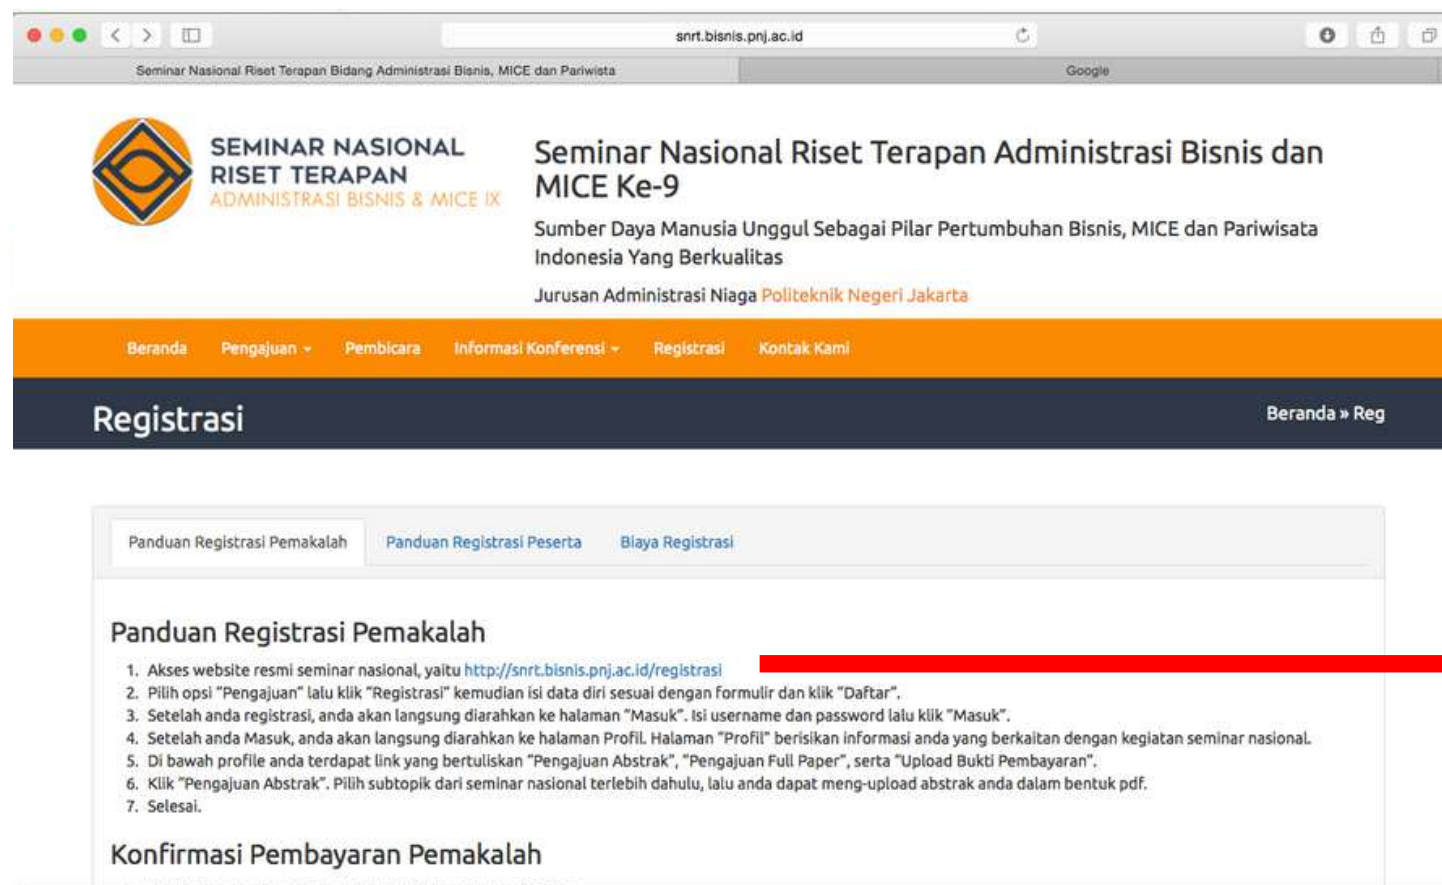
snrt.bisnis.pnj.ac.id

Seminar Nasional Riset Terapan Bidang Administrasi Bisnis, MICE dan Pariwista

Google

SEMINAR NASIONAL RISET TERAPAN ADMINISTRASI BISNIS & MICE IX

Seminar Nasional Riset Terapan Administrasi Bisnis dan MICE Ke-9

Sumber Daya Manusia Unggul Sebagai Pilar Pertumbuhan Bisnis, MICE dan Pariwisata Indonesia Yang Berkualitas

Jurusan Administrasi Niaga Politeknik Negeri Jakarta

Beranda Pengajuan Pembicara Informasi Konferensi Registrasi Kontak Kami

Registrasi

Beranda » Reg

Panduan Registrasi Pemakalah Panduan Registrasi Peserta Biaya Registrasi

Panduan Registrasi Pemakalah

1. Akses website resmi seminar nasional, yaitu http://snrt.bisnis.pnj.ac.id/registrasi
2. Pilih opsi "Pengajuan" lalu klik "Registrasi" kemudian isi data diri sesuai dengan formulir dan klik "Daftar".
3. Setelah anda registrasi, anda akan langsung diarahkan ke halaman "Masuk". Isi username dan password lalu klik "Masuk".
4. Setelah anda Masuk, anda akan langsung diarahkan ke halaman Profil. Halaman "Profil" berisikan informasi anda yang berkaitan dengan kegiatan seminar nasional.
5. Di bawah profile anda terdapat link yang bertuliskan "Pengajuan Abstrak", "Pengajuan Full Paper", serta "Upload Bukti Pembayaran".
6. Klik "Pengajuan Abstrak". Pilih subtopik dari seminar nasional terlebih dahulu, lalu anda dapat meng-upload abstrak anda dalam bentuk pdf.
7. Selesai.

Konfirmasi Pembayaran Pemakalah